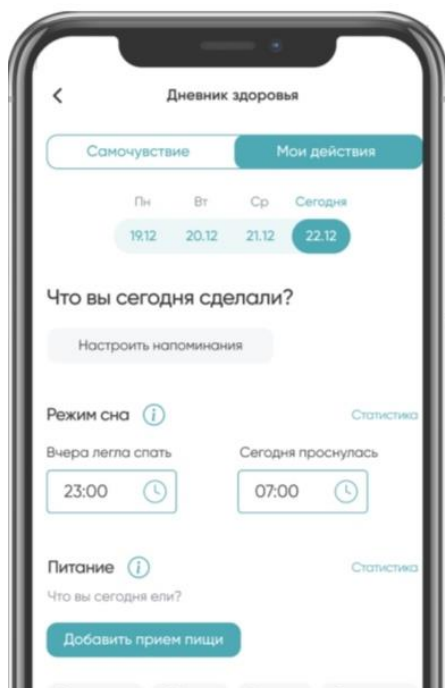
Дневник здоровья

Самочувствие | Мои действия

Пн Вт Ср Сегодня
19.12 20.12 21.12 22.12

Что вы сегодня сделали?

Настроить напоминания

Режим сна (i) Статистика

Вчера легла спать
23:00

Сегодня проснулась
07:00

Питание (i) Статистика

Что вы сегодня ели?

Добавить прием пищи